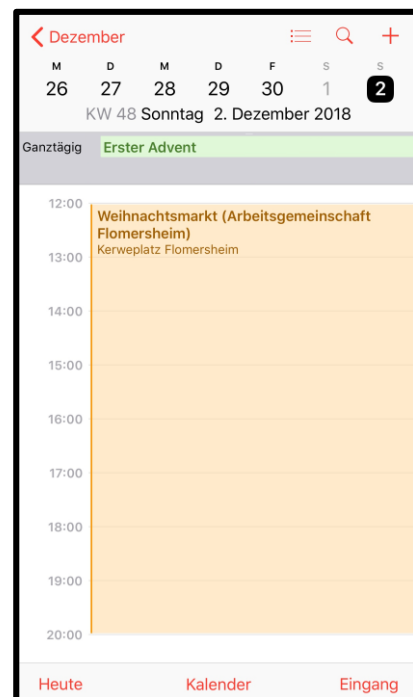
< Dezember

M D M D F S S
26 27 28 29 30 1 2

KW 48 Sonntag 2. Dezember 2018

Ganztägig Erster Advent

12:00
Weihnachtsmarkt (Arbeitsgemeinschaft Flomersheim)
Kerweplatz Flomersheim
13:00
14:00
15:00
16:00
17:00
18:00
19:00
20:00

Heute Kalender Eingang